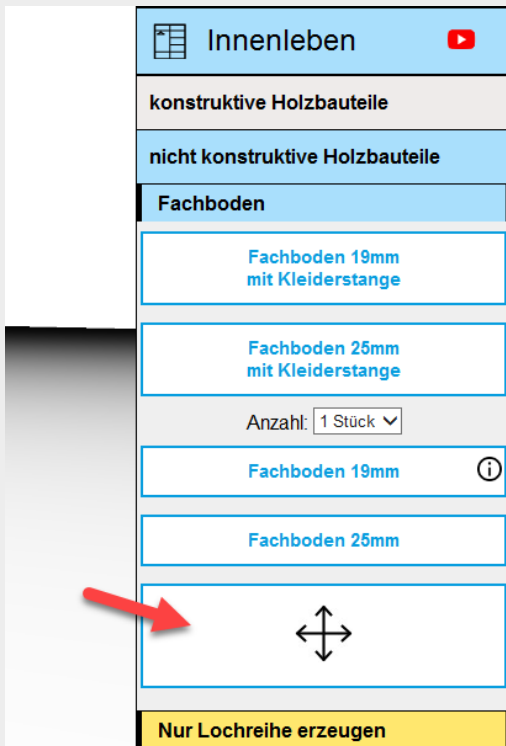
Innenleben

konstruktive Holzbauteile

nicht konstruktive Holzbauteile

Fachboden

Fachboden 19mm mit Kleiderstange

Fachboden 25mm mit Kleiderstange

Anzahl: 1 Stück

Fachboden 19mm

Fachboden 25mm

Nur Lochreihe erzeugen